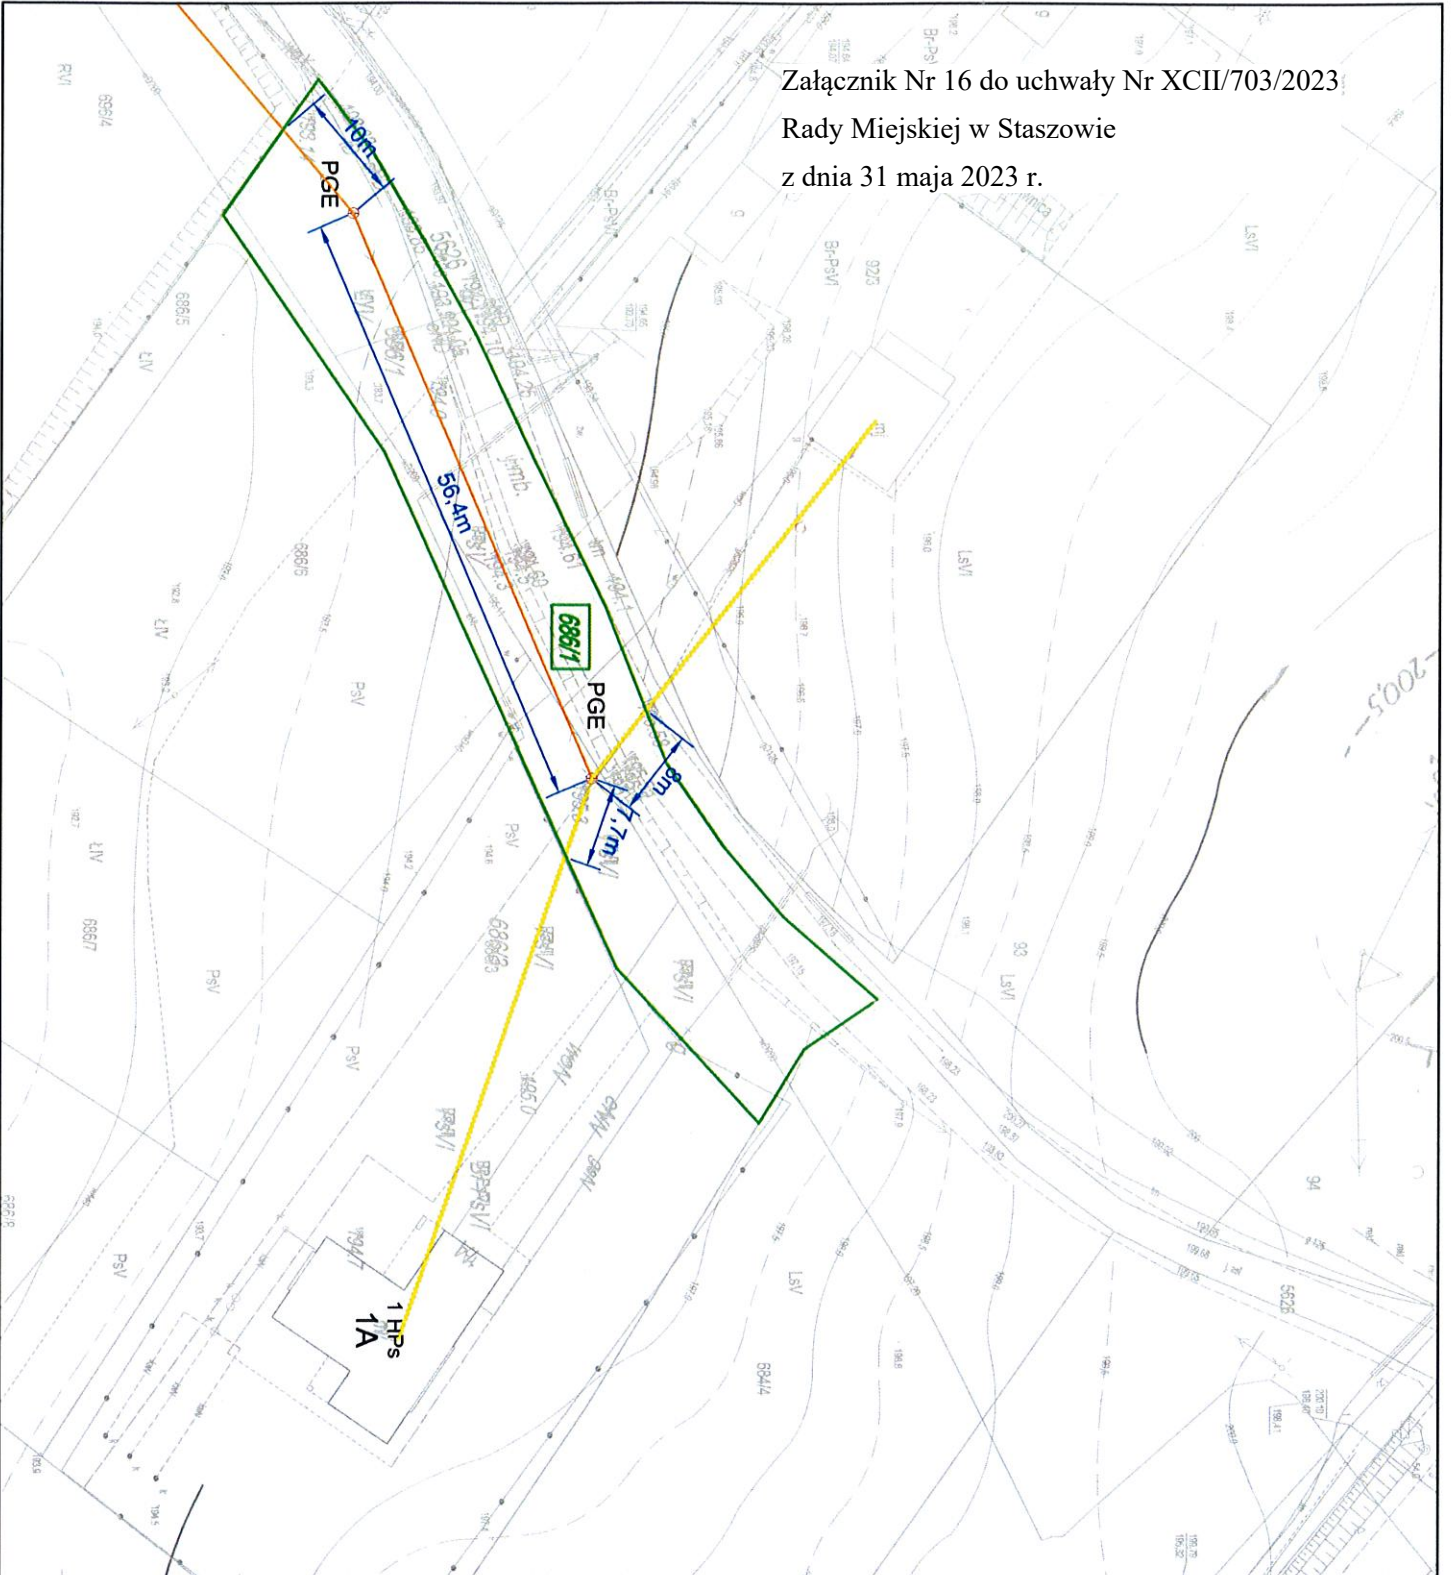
Załącznik Nr 16 do uchwały Nr XCII/703/2023
Rady Miejskiej w Staszowie
z dnia 31 maja 2023 r.

10m
PGE
56,4m
686/1
PGE
8m
7,7m
1 HPs
1A
RVI
686/4
686/5
ŁIV
686/6
ŁIV
PsV
ŁIV
686/7
PsV
PsV
PsV
686/3
Br-PsVI
Br-PsVI
Br-PsVI
923
LsVI
LsVI
93
LsVI
94
LsV
684/4
5626
5626
Br-PsVI
200,5